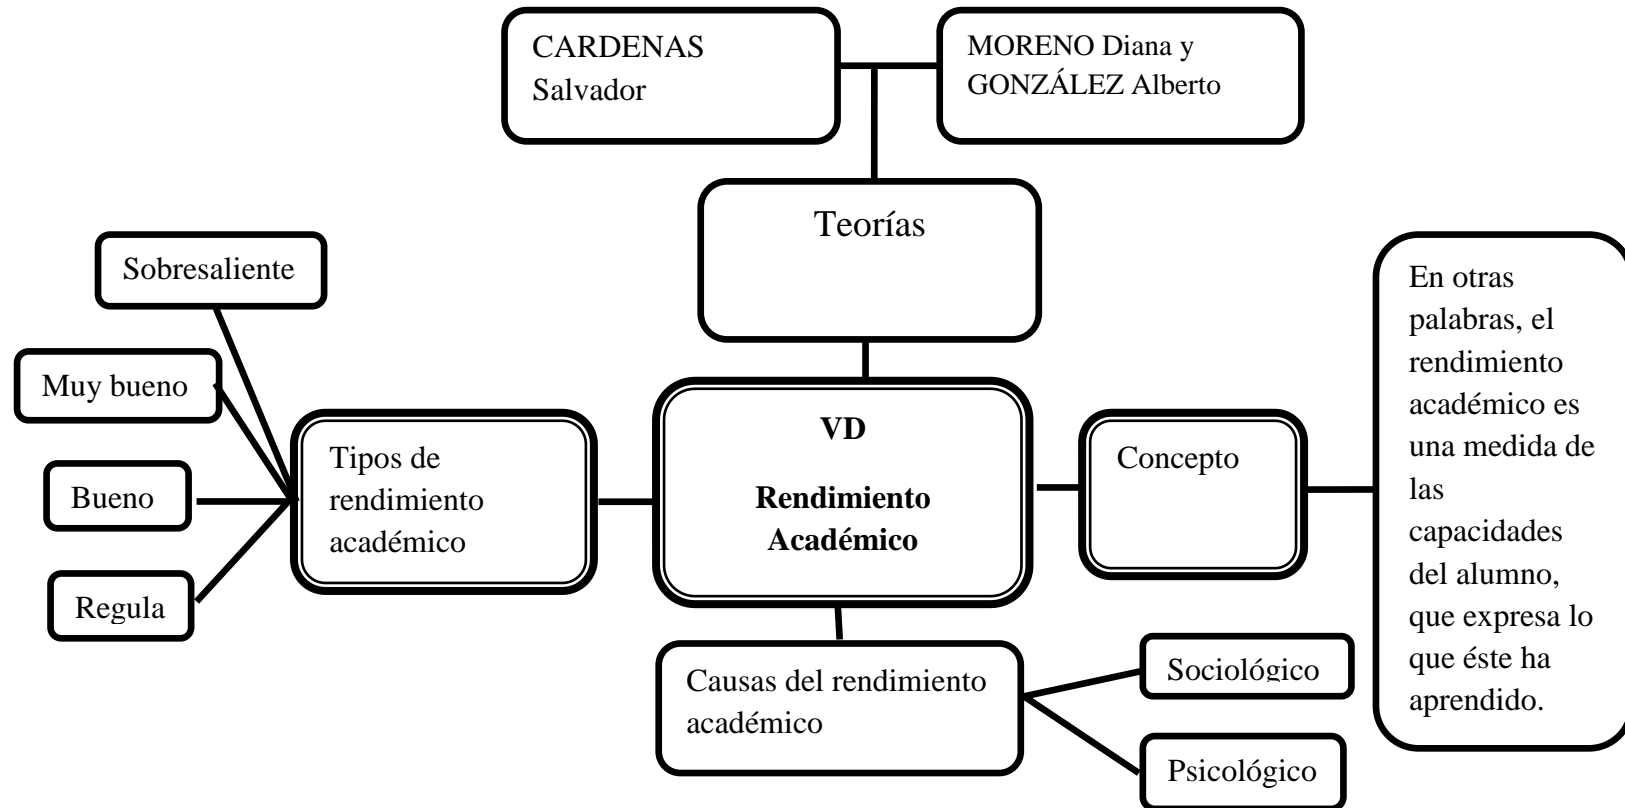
CARDENAS Salvador

MORENO Diana y GONZÁLEZ Alberto

Teorías

Sobresaliente

Muy bueno

Bueno

Regula

Tipos de rendimiento académico

VD

Rendimiento Académico

Concepto

En otras palabras, el rendimiento académico es una medida de las capacidades del alumno, que expresa lo que éste ha aprendido.

Causas del rendimiento académico

Sociológico

Psicológico